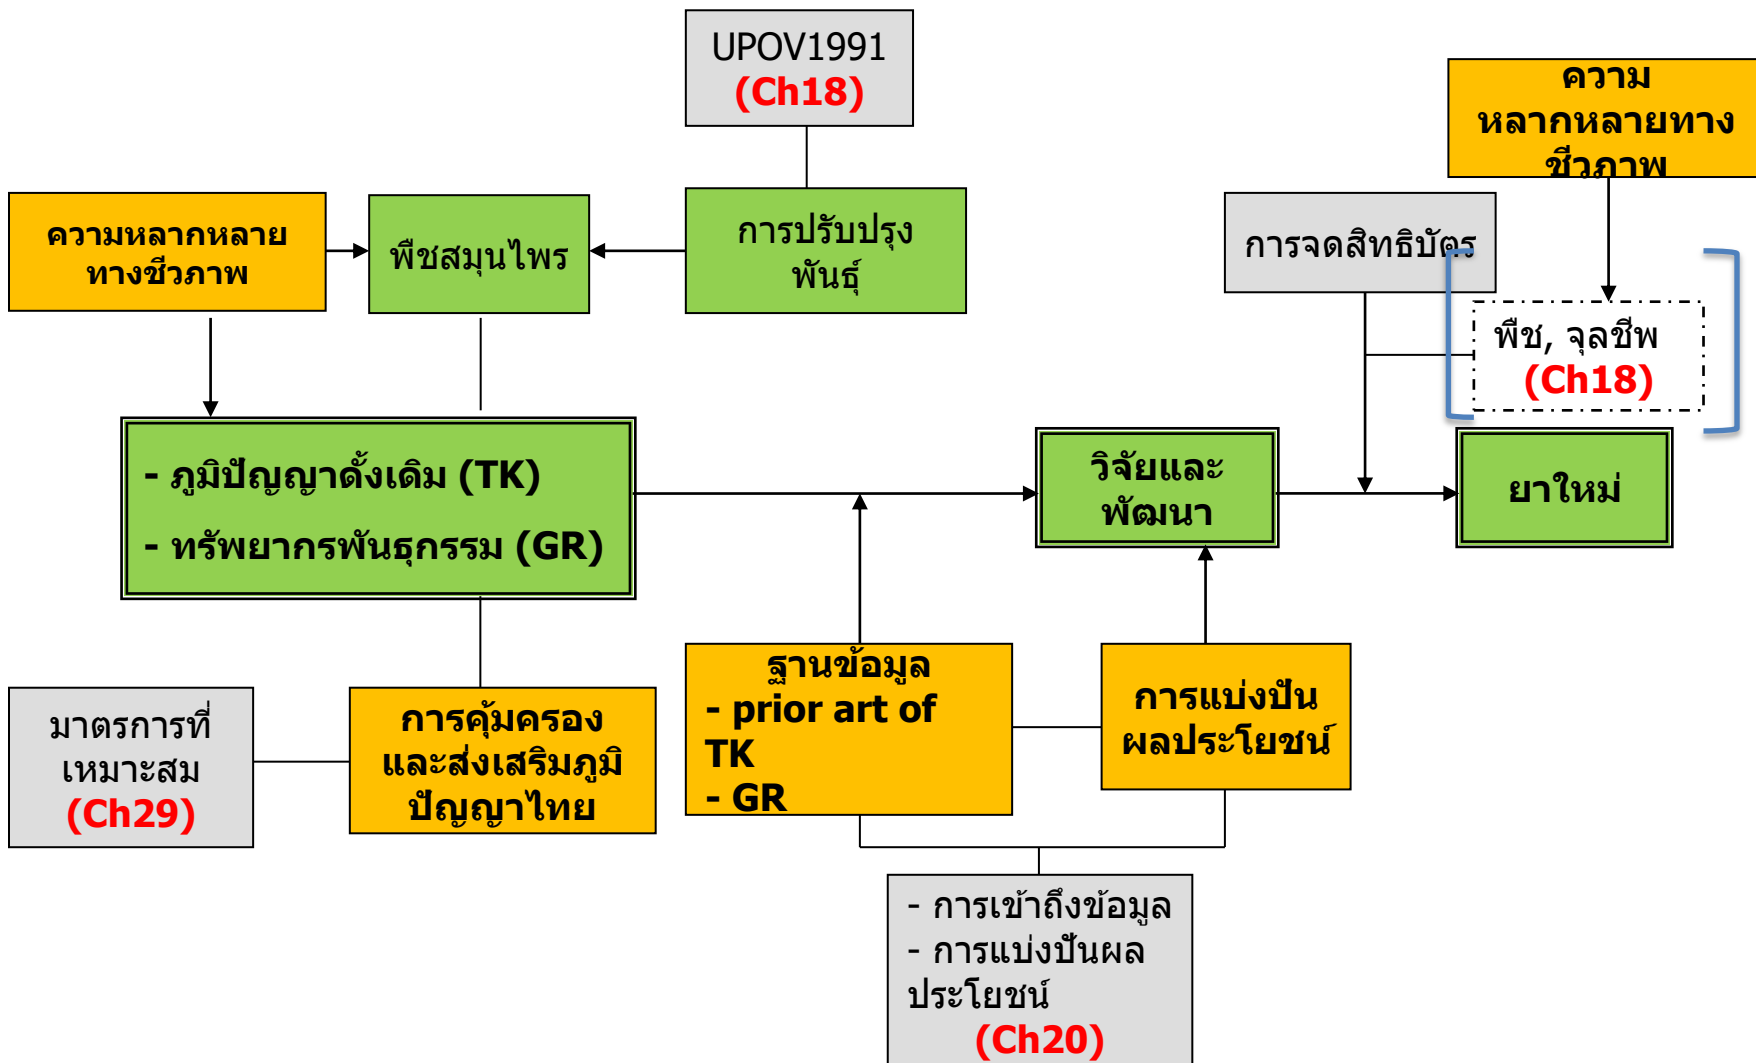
UPOV1991
(Ch18)

ความหลากหลายทางชีวภาพ

ความหลากหลายทางชีวภาพ

พืชสมุนไพร

การปรับปรุงพันธุ์

การจดสิทธิบัตร

พืช, จุลชีพ
(Ch18)

- ภูมิปัญญาดั้งเดิม (TK)
- ทรัพยากรพันธุกรรม (GR)

วิจัยและพัฒนา

ยาใหม่

มาตรการที่เหมาะสม
(Ch29)

การคุ้มครองและส่งเสริมภูมิปัญญาไทย

ฐานข้อมูล
- prior art of TK
- GR

การแบ่งปันผลประโยชน์

- การเข้าถึงข้อมูล
- การแบ่งปันผลประโยชน์
(Ch20)